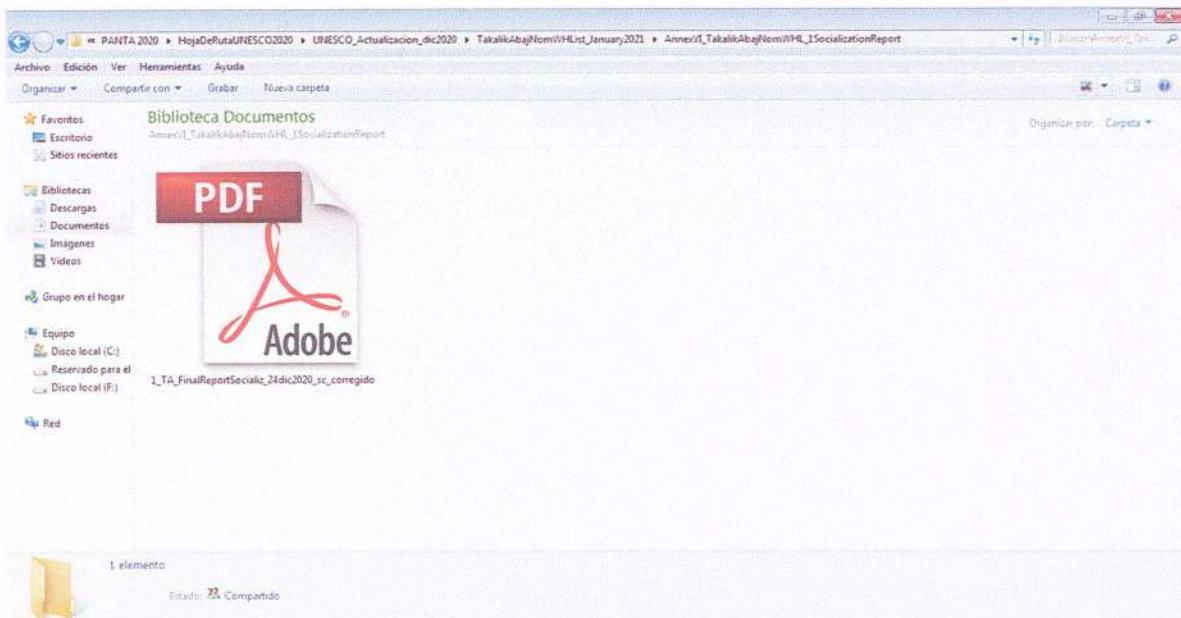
« PANTA 2020 ▸ HojaDeRutaUNESCO2020 ▸ UNESCO_Actualizacion_dic2020 ▸ TakalikAbajNomWHList_January2021 ▸ AnnexVI_TakalikAbajNomWHL_1SocializationReport

Buscar AnnexVI_Tak... 

Archivo Edición Ver Herramientas Ayuda

Organizar ▾ Compartir con ▾ Grabar Nueva carpeta

Favoritos
Escritorio
Sitios recientes

Bibliotecas
Descargas
Documentos
Imágenes
Vídeos

Grupo en el hogar

Equipo
Disco local (C:)
Reservado para el
Disco local (F:)

Red

Biblioteca Documentos
AnnexVI_TakalikAbajNomWHL_1SocializationReport

Organizar por: Carpeta ▾

PDF

Adobe

1_TA_FinalReportSocializ_24dic2020_sc_corregido

1 elemento

Estado: Compartido